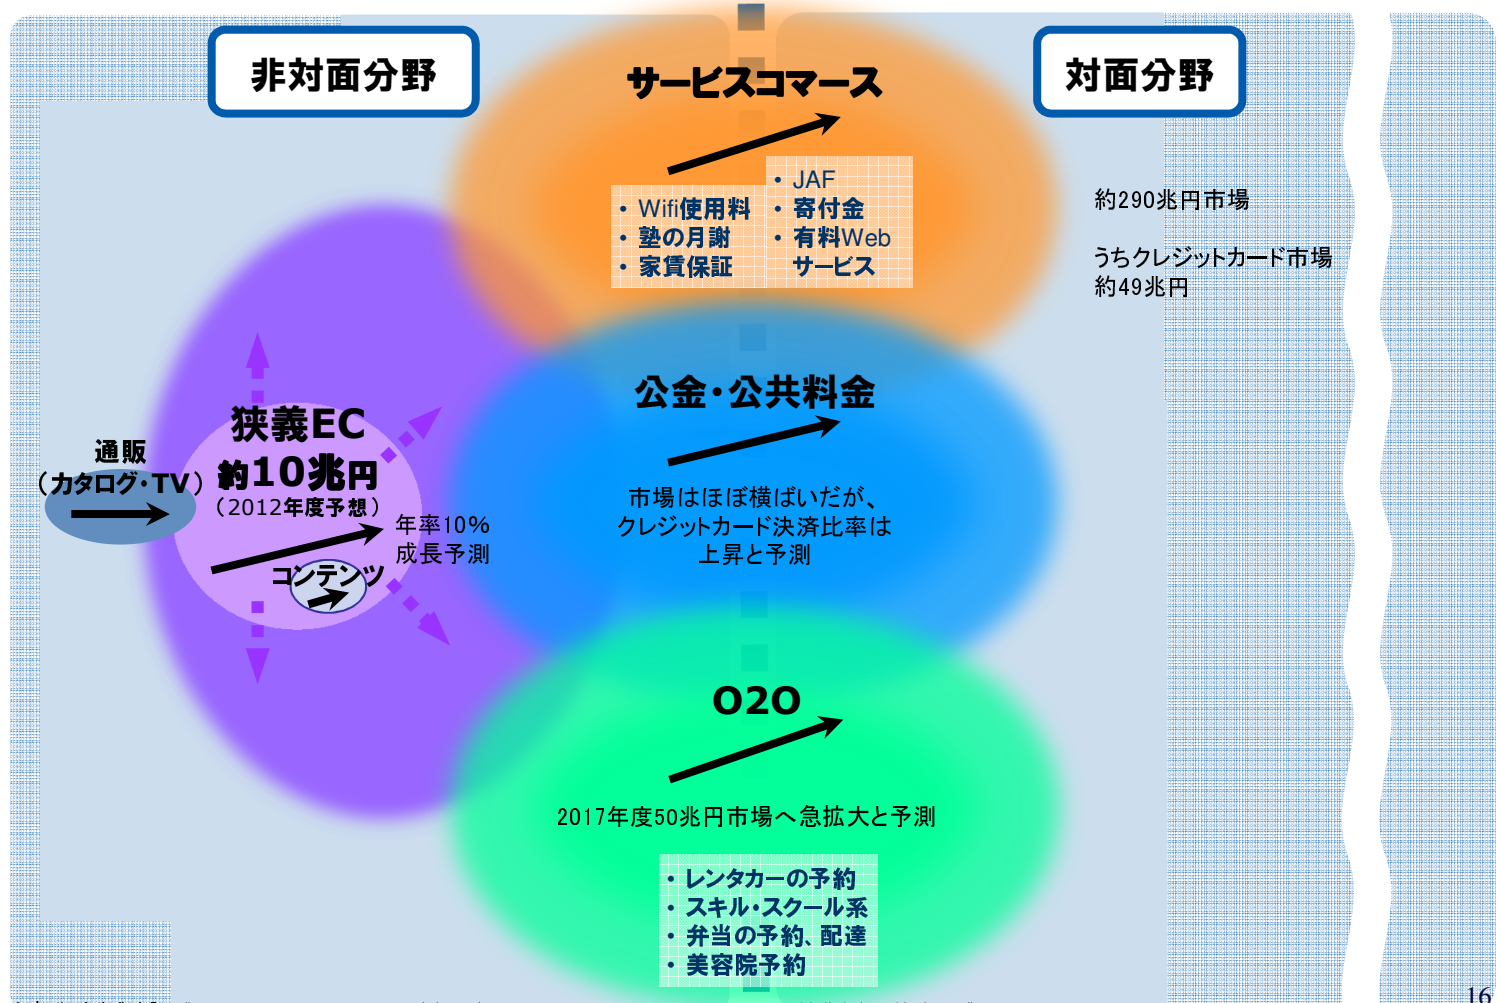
非対面分野

サービスコマース

対面分野

・ JAF
・ 寄付金
・ 有料Web
サービス

・ Wifi使用料
・ 塾の月謝
・ 家賃保証

約290兆円市場

うちクレジットカード市場
約49兆円

公金・公共料金

狭義EC
約10兆円
（2012年度予想）

通販
（カタログ・TV）

年率10%
成長予測

コンテンツ

市場はほぼ横ばいだが、
クレジットカード決済比率は
上昇と予測

O2O

2017年度50兆円市場へ急拡大と予測

・ レンタカーの予約
・ スキル・スクール系
・ 弁当の予約、配達
・ 美容院予約

16